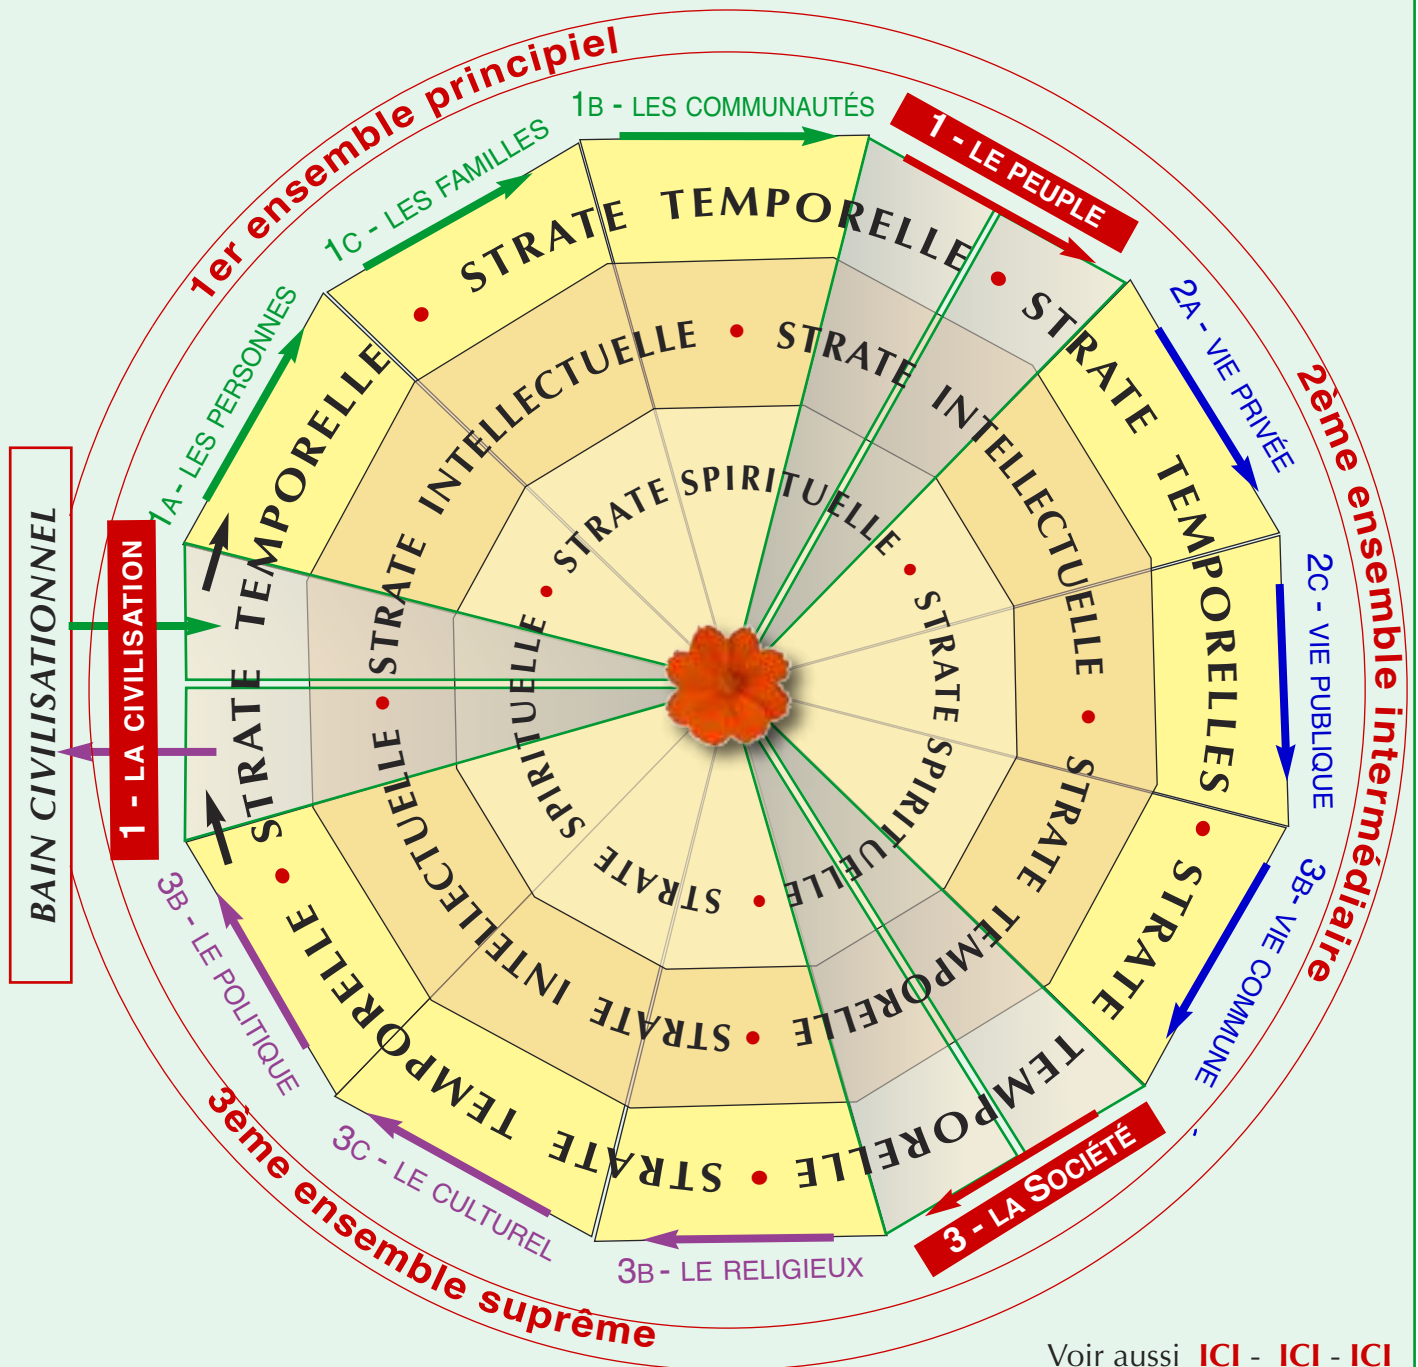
1er ensemble principiel

1B - LES COMMUNAUTÉS

1 - LE PEUPLE

1C - LES FAMILLES

1A - LES PERSONNES

BAIN CIVILISATIONNEL

1 - LA CIVILISATION

STRATE TEMPORELLE • STRATE TEMPORELLE • STRATE TEMPORELLES • STRATE TEMPORELLE • STRATE TEMPORELLE • STRATE TEMPORELLE

STRATE INTELLECTUELLE • STRATE INTELLECTUELLE • STRATE INTELLECTUELLE • STRATE INTELLECTUELLE

STRATE SPIRITUELLE • STRATE SPIRITUELLE • STRATE SPIRITUELLE • STRATE SPIRITUELLE

2A - VIE PRIVÉE

2ème ensemble intermédiaire

2C - VIE PUBLIQUE

3B - VIE COMMUNE

3 - LA SOCIÉTÉ

3B - LE RELIGIEUX

3C - LE CULTUREL

3B - LE POLITIQUE

3ème ensemble suprême

Voir aussi ICI - ICI - ICI